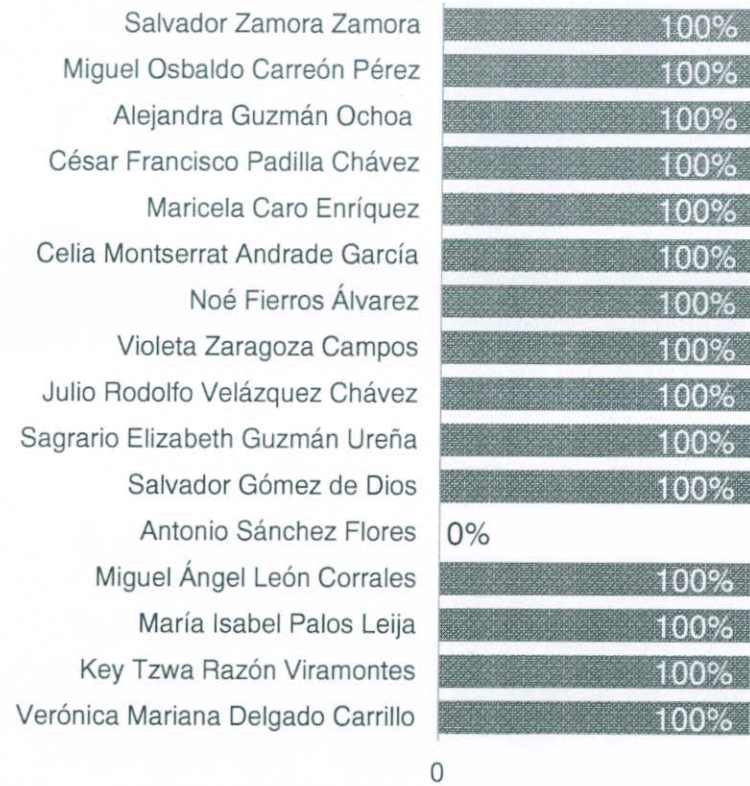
Salvador Zamora Zamora 100%
Miguel Osbaldo Carreón Pérez 100%
Alejandra Guzmán Ochoa 100%
César Francisco Padilla Chávez 100%
Maricela Caro Enríquez 100%
Celia Montserrat Andrade García 100%
Noé Fierros Álvarez 100%
Violeta Zaragoza Campos 100%
Julio Rodolfo Velázquez Chávez 100%
Sagrario Elizabeth Guzmán Ureña 100%
Salvador Gómez de Dios 100%
Antonio Sánchez Flores 0%
Miguel Ángel León Corrales 100%
María Isabel Palos Leija 100%
Key Tzwa Razón Viramontes 100%
Verónica Mariana Delgado Carrillo 100%

0